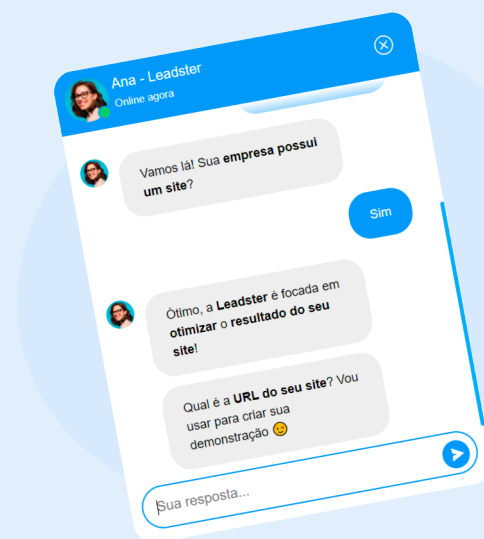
Ana - Leadster
Online agora

Vamos lá! Sua **empresa possui um site**?

Sim

Ótimo, a **Leadster** é focada em **otimizar** o **resultado do seu site**!

Qual é a **URL do seu site**? Vou usar para criar sua demonstração 😉

Sua resposta...